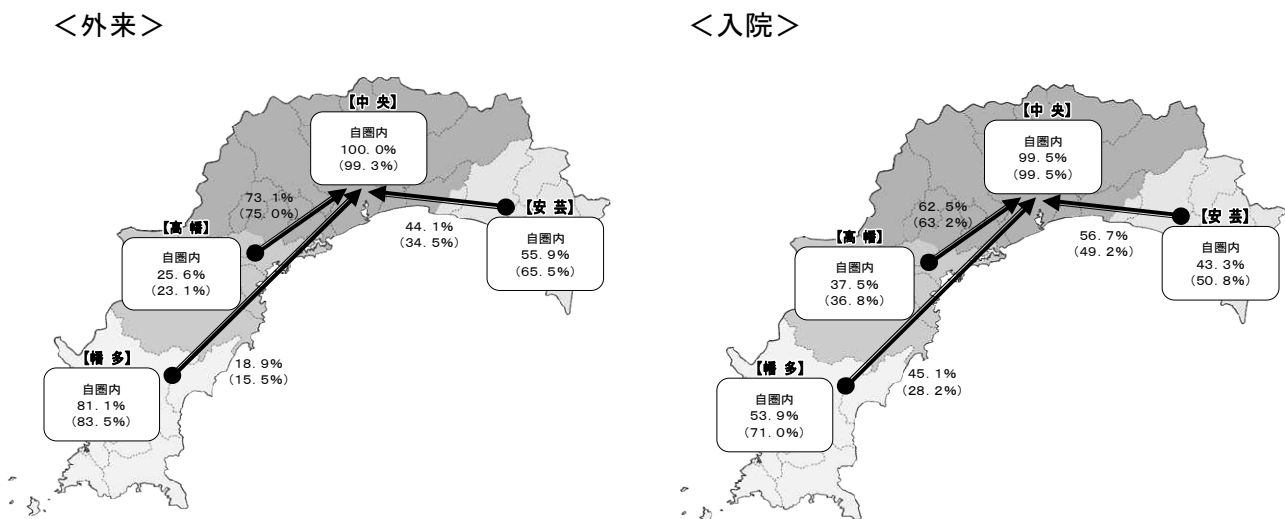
＜外来＞

【中 央】
自圏内
100. 0%
(99. 3%)

73. 1%
(75. 0%)

44. 1%
(34. 5%)

【安 芸】
自圏内
55. 9%
(65. 5%)

【高 幡】
自圏内
25. 6%
(23. 1%)

18. 9%
(15. 5%)

【幡 多】
自圏内
81. 1%
(83. 5%)

＜入院＞

【中 央】
自圏内
99. 5%
(99. 5%)

62. 5%
(63. 2%)

56. 7%
(49. 2%)

【安 芸】
自圏内
43. 3%
(50. 8%)

【高 幡】
自圏内
37. 5%
(36. 8%)

45. 1%
(28. 2%)

【幡 多】
自圏内
53. 9%
(71. 0%)